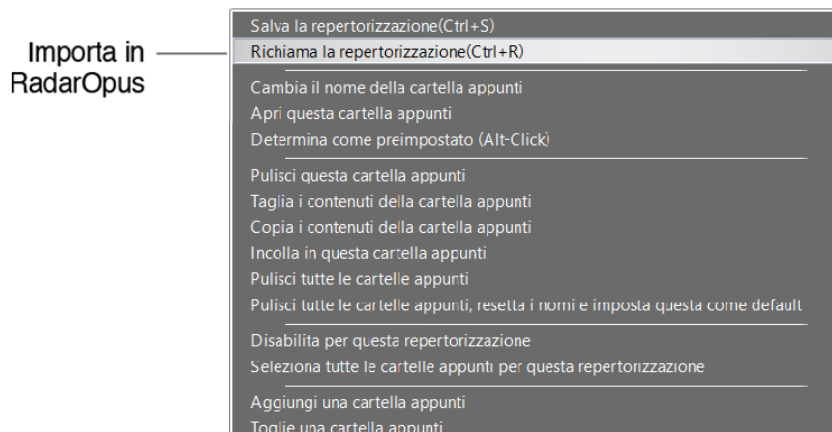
Importa in RadarOpus

Salva la repertorizzazione(Ctrl+S)
Richiama la repertorizzazione(Ctrl+R)

Cambia il nome della cartella appunti
Apri questa cartella appunti
Determina come preimpostato (Alt-Click)

Pulisci questa cartella appunti
Taglia i contenuti della cartella appunti
Copia i contenuti della cartella appunti
Incolla in questa cartella appunti
Pulisci tutte le cartelle appunti
Pulisci tutte le cartelle appunti, resetta i nomi e imposta questa come default

Disabilita per questa repertorizzazione
Seleziona tutte le cartelle appunti per questa repertorizzazione

Aggiungi una cartella appunti
Toglie una cartella appunti